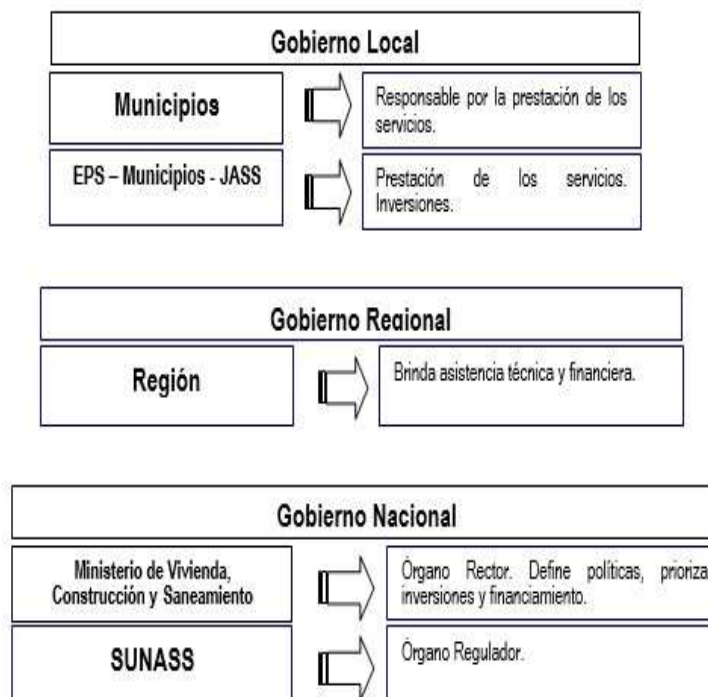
Gobierno Local

Municipios

Responsable por la prestación de los servicios.

EPS – Municipios - JASS

Prestación de los servicios. Inversiones.

Gobierno Regional

Región

Brinda asistencia técnica y financiera.

Gobierno Nacional

Ministerio de Vivienda, Construcción y Saneamiento

Órgano Rector. Define políticas, prioriza inversiones y financiamiento.

SUNASS

Órgano Regulador.